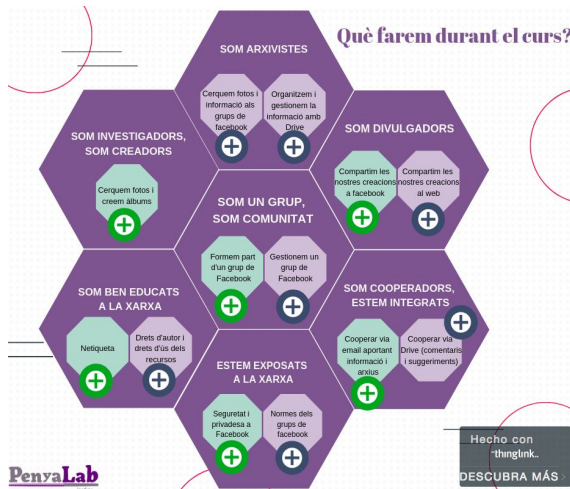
Què farem durant el curs?

SOM ARXIVISTES

Cerquem fotos i informació als grups de facebook

Organitzem i gestionem la informació amb Drive

SOM INVESTIGADORS, SOM CREADORS

Cerquem fotos i creem àlbums

SOM DIVULGADORS

Compartim les nostres creacions a facebook

Compartim les nostres creacions al web

SOM UN GRUP, SOM COMUNITAT

Formem part d'un grup de Facebook

Gestionem un grup de Facebook

SOM BEN EDUCATS A LA XARXA

Netiqueta

Drets d'autor i drets d'ús dels recursos

SOM COOPERADORS, ESTEM INTEGRATS

Cooperar via email aportant informació i arxius

Cooperar via Drive (comentaris i suggeriments)

ESTEM EXPOSATS A LA XARXA

Seguretat i privadesa a Facebook

Normes dels grups de facebook

PenyaLab

Hecho con thinglink.

DESCUBRA MÁS